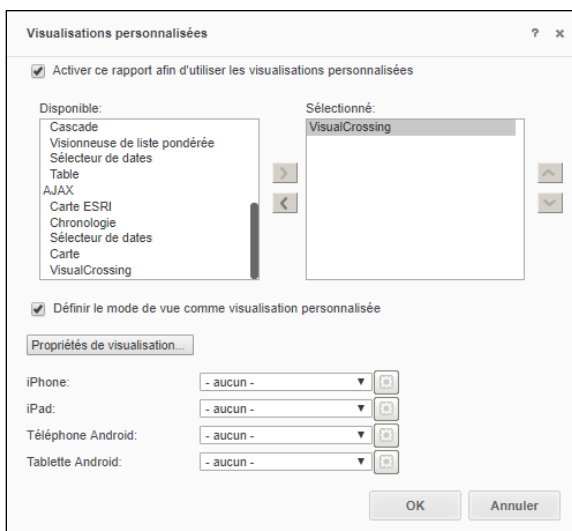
Visualisations personnalisées ? ×

Activer ce rapport afin d'utiliser les visualisations personnalisées

Disponible:
Cascade
Visionneuse de liste pondérée
Sélecteur de dates
Table
AJAX
Carte ESRI
Chronologie
Sélecteur de dates
Carte
VisualCrossing

Sélectionné:
VisualCrossing

Définir le mode de vue comme visualisation personnalisée

Propriétés de visualisation...

iPhone: - aucun -
iPad: - aucun -
Téléphone Android: - aucun -
Tablette Android: - aucun -

OK
Annuler